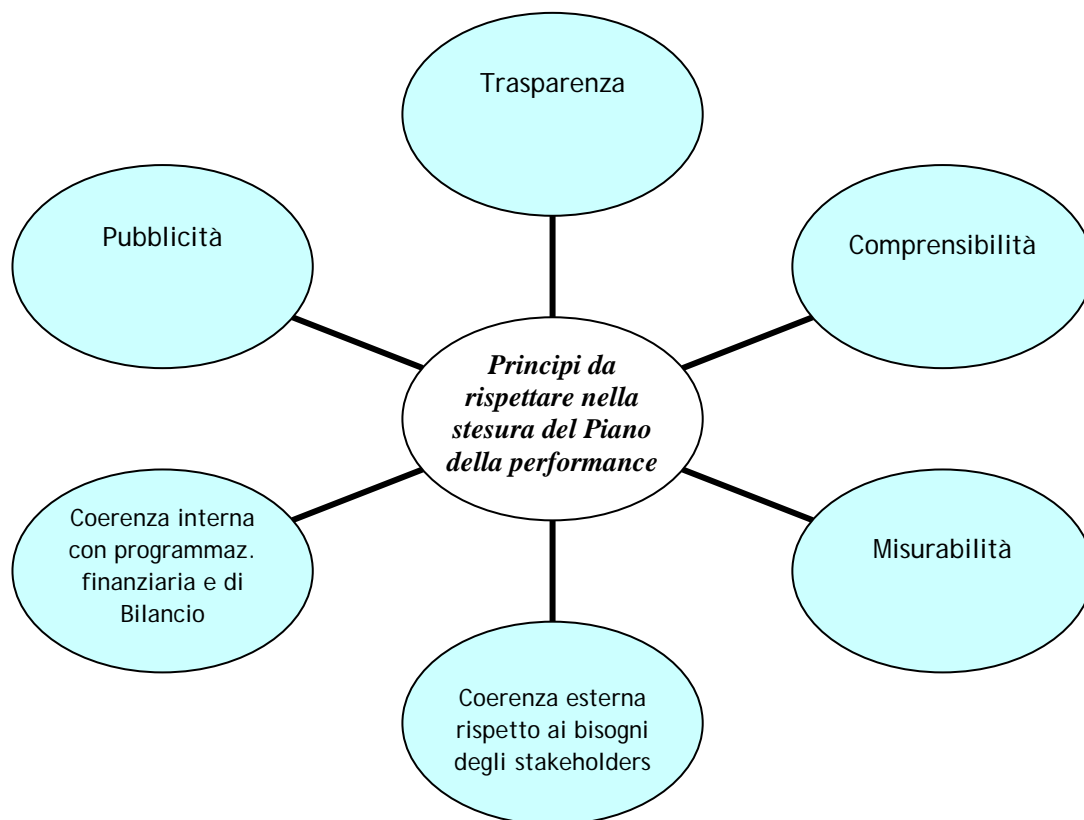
Trasparenza

Pubblicità

Comprensibilità

*Principi da rispettare nella stesura del Piano della performance*

Coerenza interna con programmaz. finanziaria e di Bilancio

Misurabilità

Coerenza esterna rispetto ai bisogni degli stakeholders